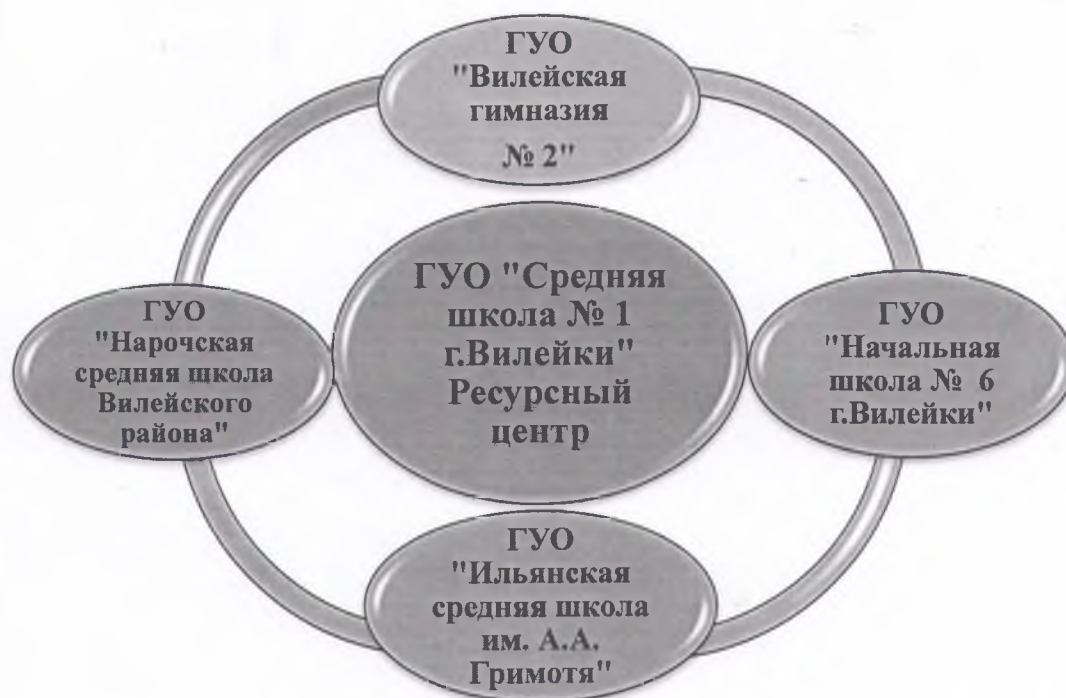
ГУО "Вилейская гимназия № 2"

ГУО "Нарочская средняя школа Вилейского района"

ГУО "Средняя школа № 1 г.Вилейки" Ресурсный центр

ГУО "Начальная школа № 6 г.Вилейки"

ГУО "Ильянская средняя школа им. А.А. Гримотя"